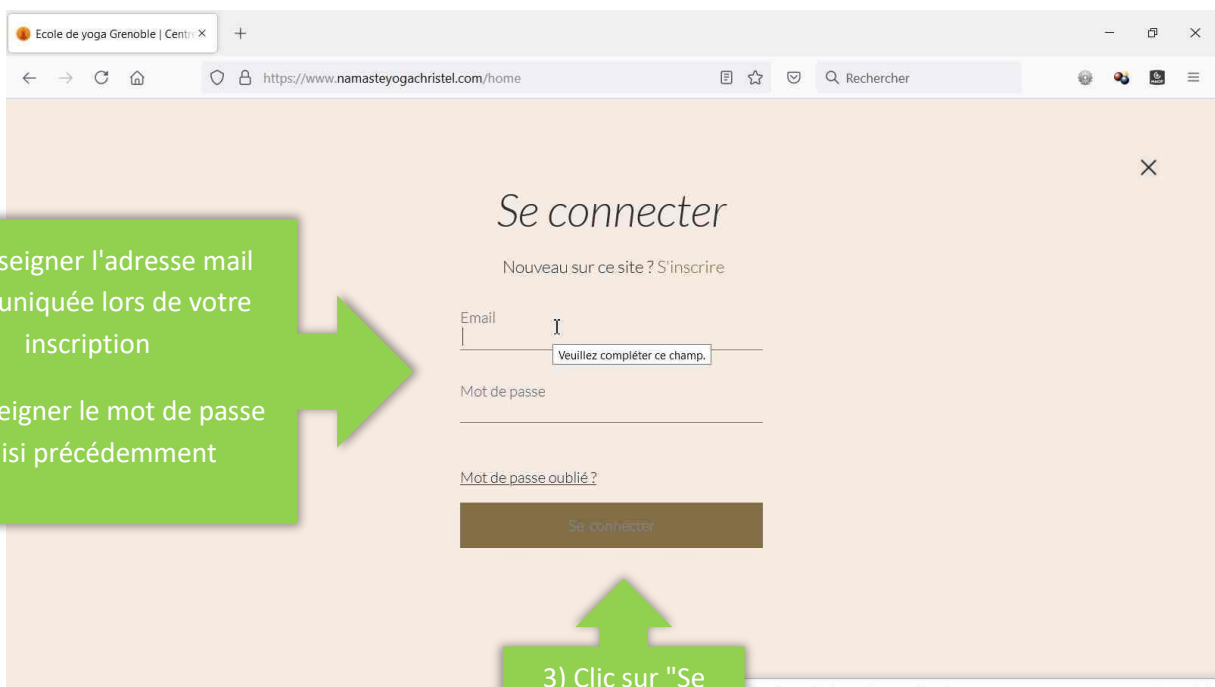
Ecole de yoga Grenoble | Centr ×

+

https://www.namasteyogachristel.com/home

Rechercher

×

Se connecter

Nouveau sur ce site ? S'inscrire

seigner l'adresse mail uniquée lors de votre inscription

eigner le mot de passe isi précédemment

Email

Veuillez compléter ce champ.

Mot de passe

Mot de passe oublié ?

Se connecter

3) Clic sur "Se